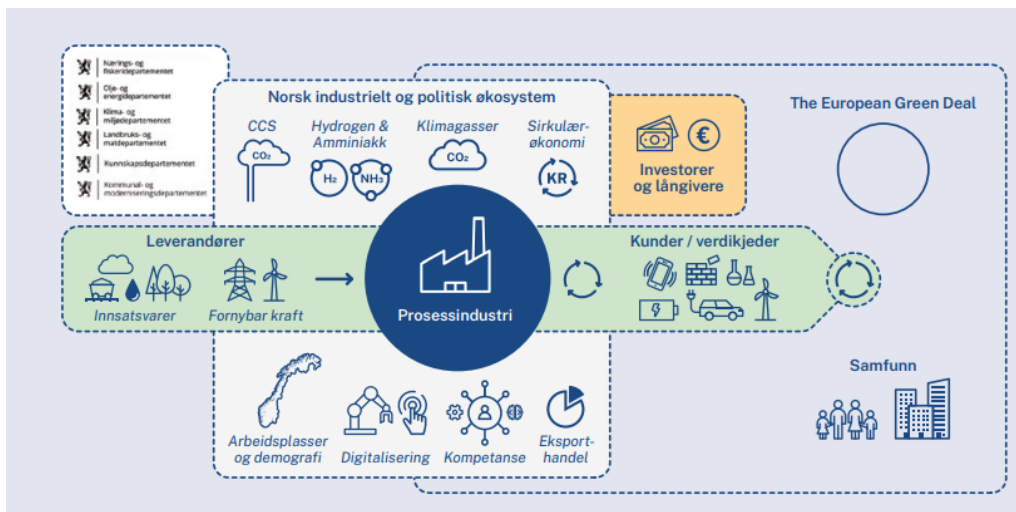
Nærings- og fiskeridepartementet
Olje- og energidepartementet
Klima- og miljødepartementet
Landbruks- og matdepartementet
Kunnskapsdepartementet
Kommunal- og moderniseringsdepartementet

Norsk industrielt og politisk økosystem

CCS
$CO_2$

Hydrogen & Amminiakk
$H_2$
$NH_3$

Klimagasser
$CO_2$

Sirkulærøkonomi
KR

Investorer og långivere

The European Green Deal

Leverandører

Innsatsvarer

Fornybar kraft

Prosessindustri

Kunder / verdikjeder

Samfunn

Arbeidsplasser og demografi

Digitalisering

Kompetanse

Eksporthandel